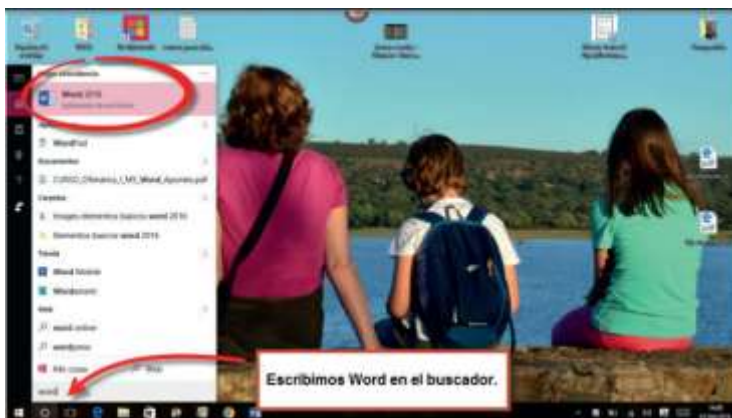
Word 2016

WordPad

Documentos

CURSO_Ofimatica_I_M3_Word_Apuntes.pdf

Carpetas

Imagen elementos basicos word 2016

Elementos basicos word 2016

Tienda

Word Mobile

Wordament

Web

word online

wordpress

Escribimos Word en el buscador.

word